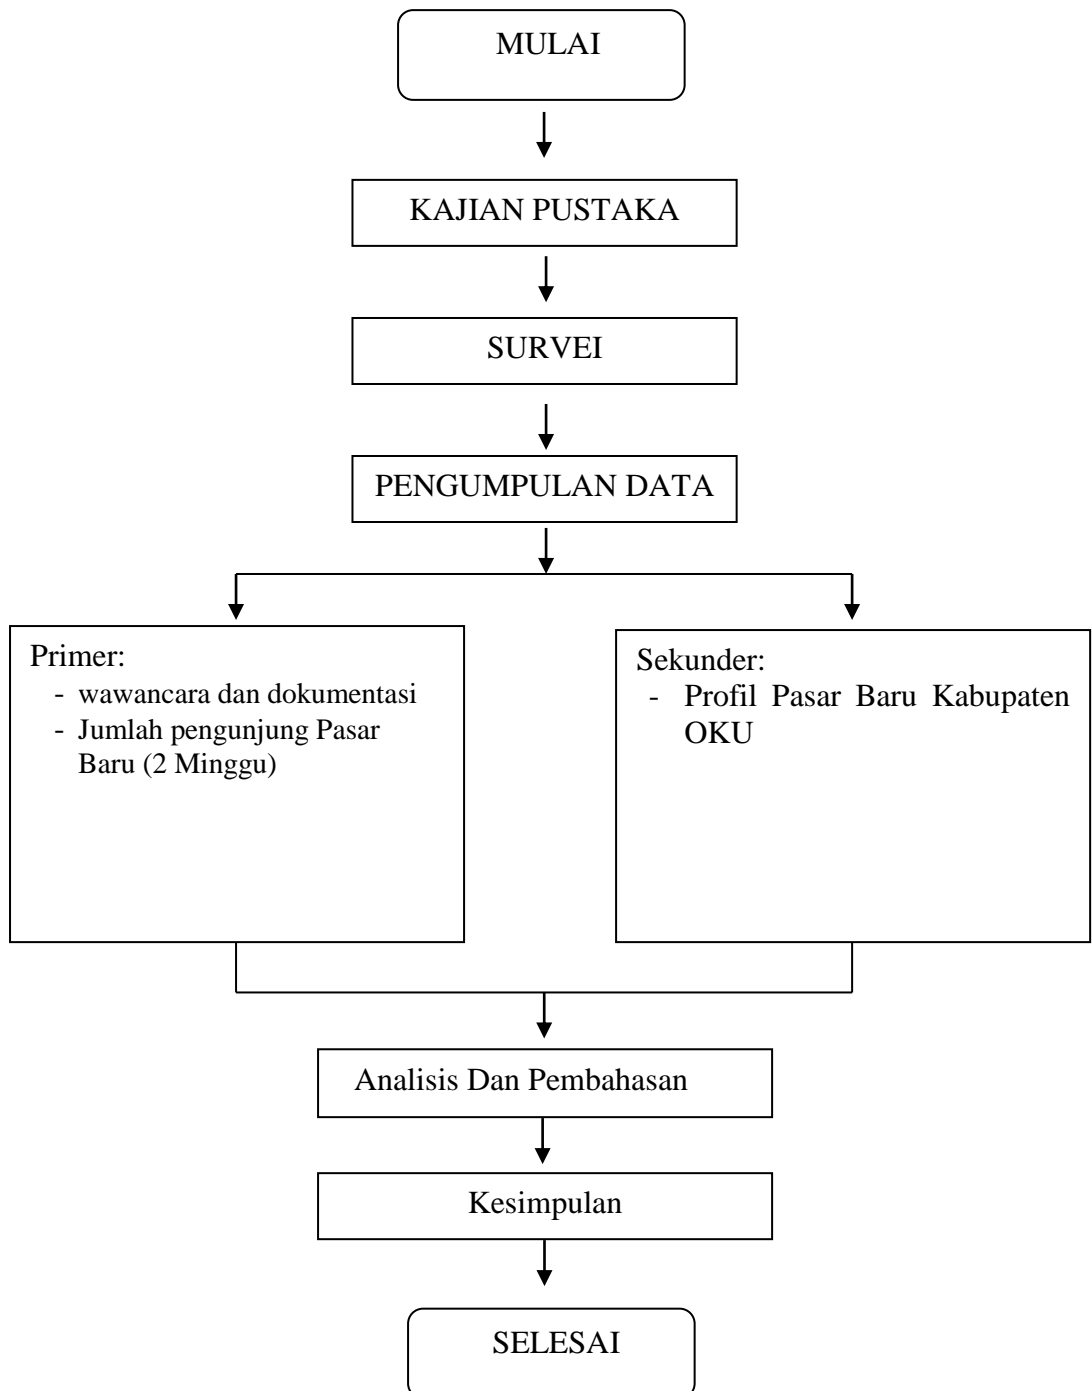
MULAI

KAJIAN PUSTAKA

SURVEI

PENGUMPULAN DATA

Primer:
- wawancara dan dokumentasi
- Jumlah pengunjung Pasar Baru (2 Minggu)

Sekunder:
- Profil Pasar Baru Kabupaten OKU

Analisis Dan Pembahasan

Kesimpulan

SELESAI